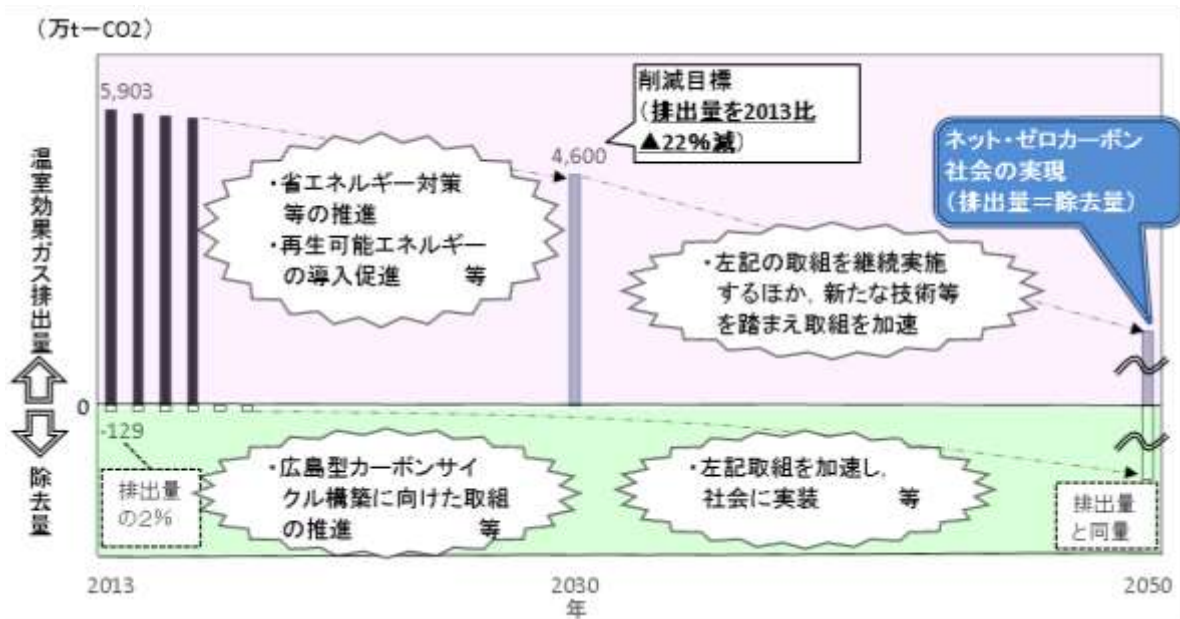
（万t－CO2）

5,903

削減目標
（排出量を2013比
▲22%減）

4,600

ネット・ゼロカーボン
社会の実現
（排出量＝除去量）

温室効果ガス排出量

・省エネルギー対策
等の推進
・再生可能エネルギー
の導入促進　　等

・左記の取組を継続実施
するほか，新たな技術等
を踏まえ取組を加速

0

-129

除去量

排出量
の2%

・広島型カーボンサイ
クル構築に向けた取組
の推進　　等

・左記取組を加速し，
社会に実装　　等

排出量
と同量

2013

2030
年

2050